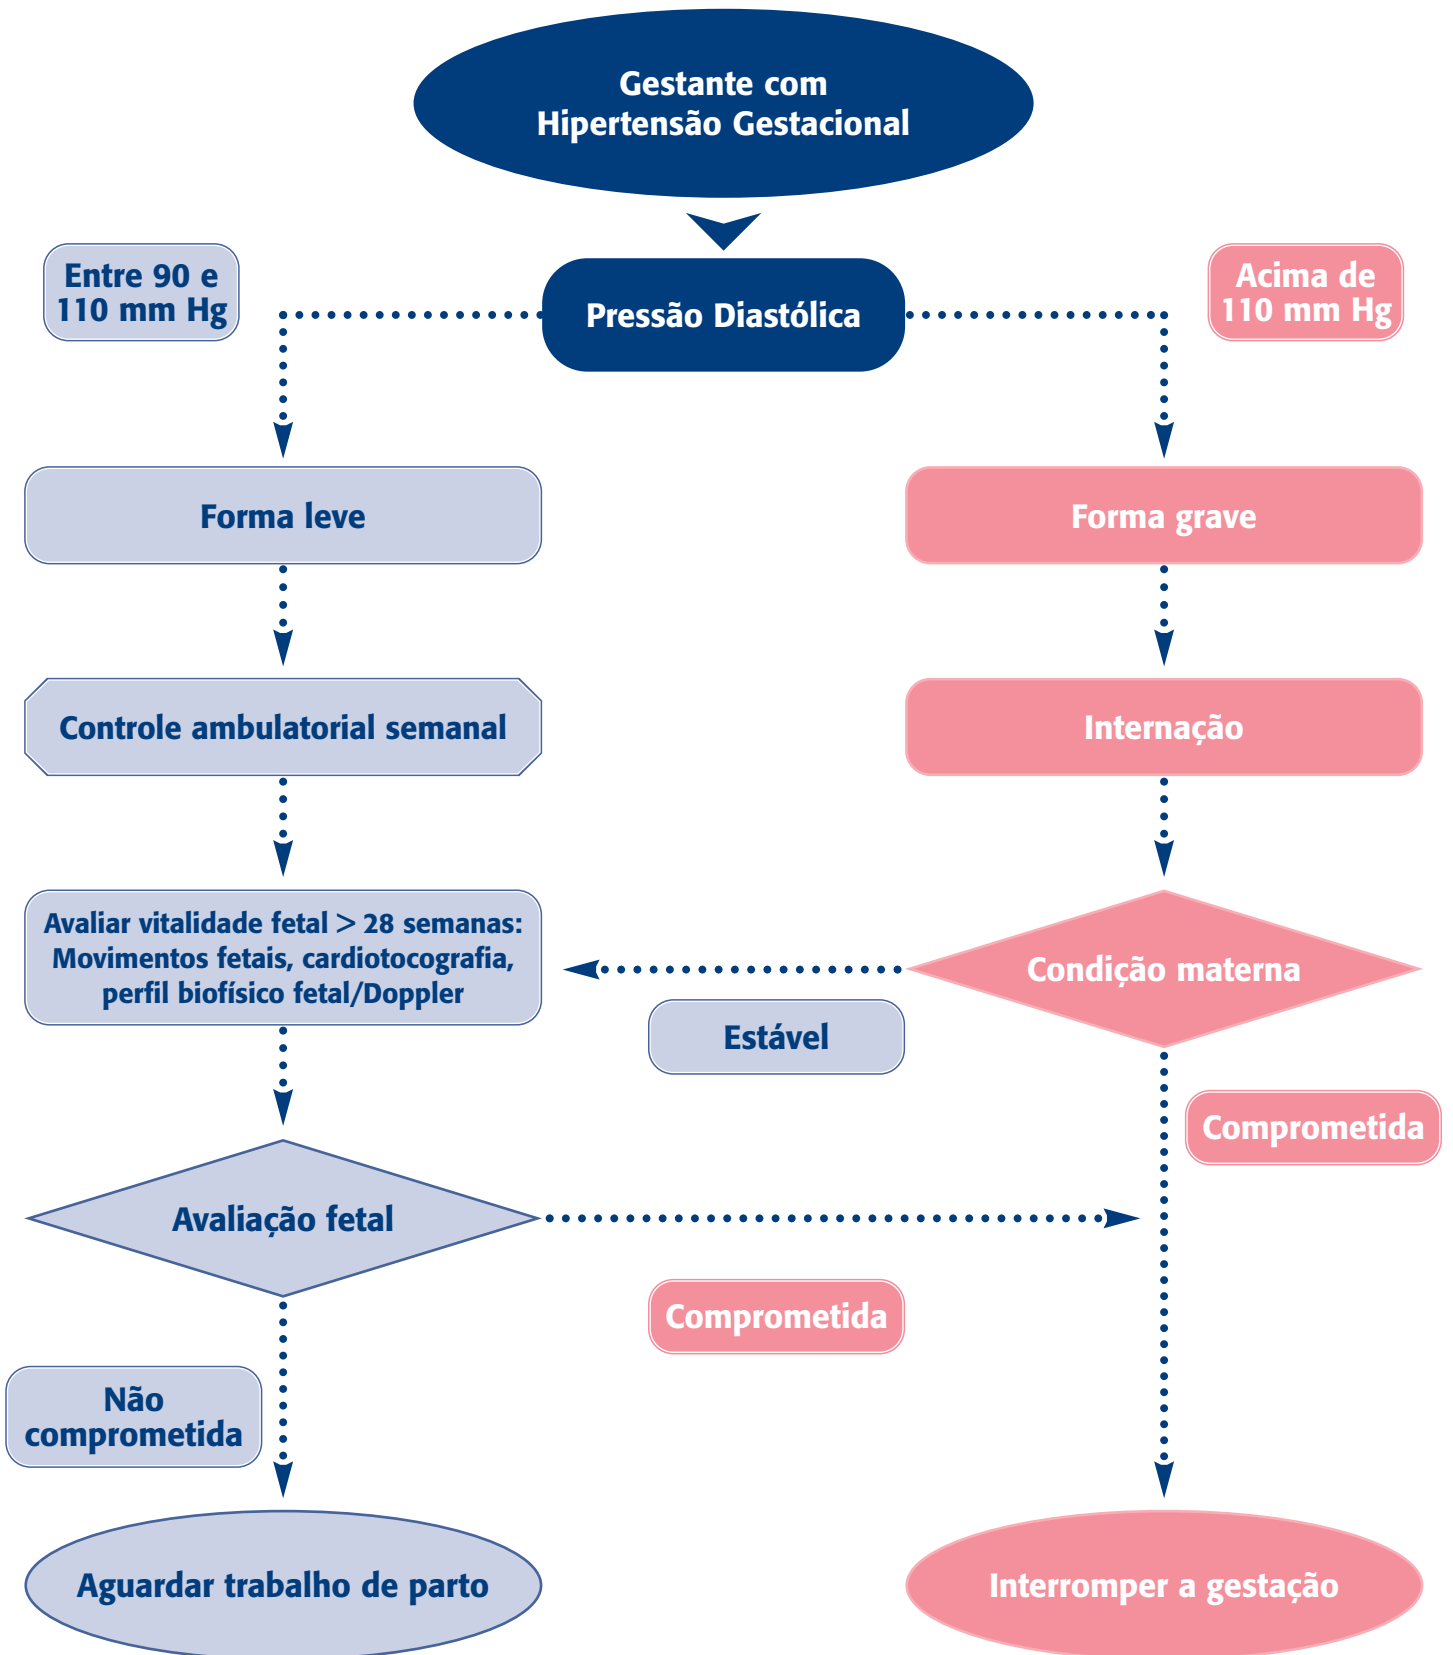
Gestante com Hipertensão Gestacional

Entre 90 e 110 mm Hg

Pressão Diastólica

Acima de 110 mm Hg

Forma leve

Forma grave

Controle ambulatorial semanal

Internação

Avaliar vitalidade fetal > 28 semanas: Movimentos fetais, cardiotocografia, perfil biofísico fetal/Doppler

Condição materna

Estável

Comprometida

Avaliação fetal

Comprometida

Não comprometida

Aguardar trabalho de parto

Interromper a gestação